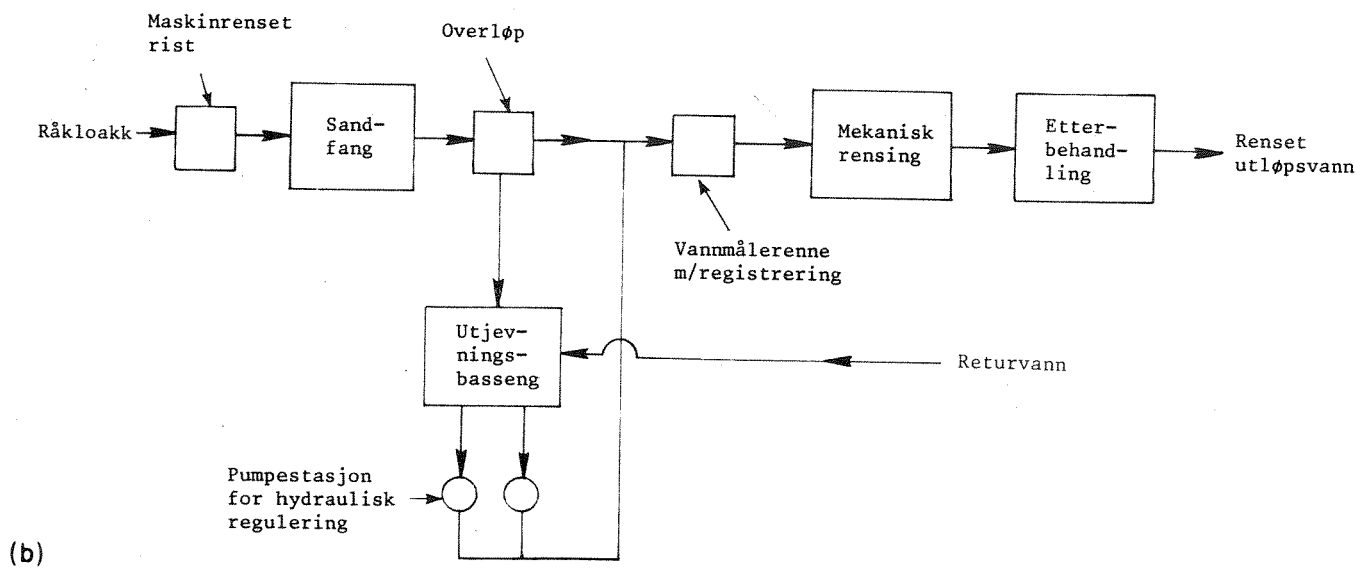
Maskinrenset rist

Overløp

Råkloakk

Sandfang

Mekanisk rensing

Etterbehandling

Renset utløpsvann

Vannmålerenne m/registrering

Utjevningsbasseng

Returvann

Pumpestasjon for hydraulisk regulering

(b)